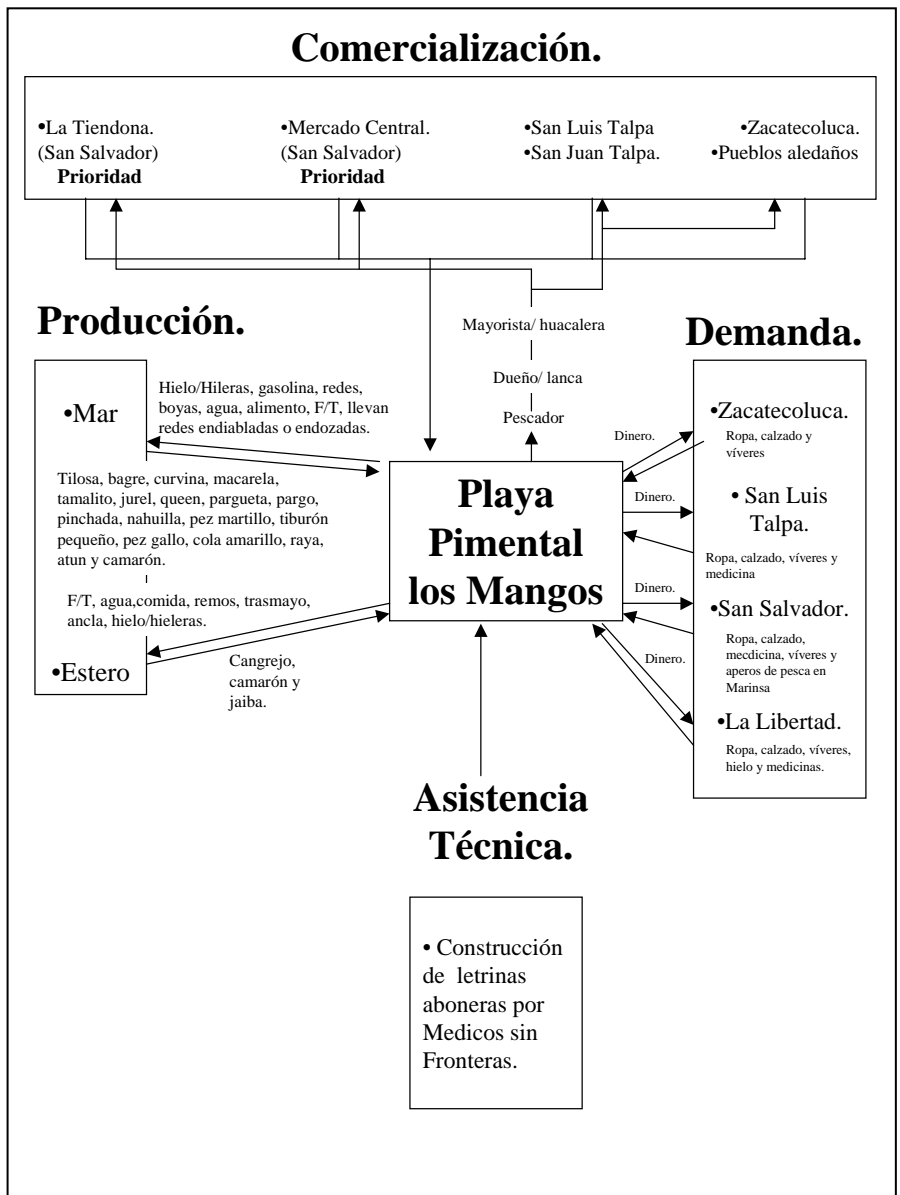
Comercialización.

•La Tiendona. (San Salvador) Prioridad

•Mercado Central. (San Salvador) Prioridad

•San Luis Talpa
•San Juan Talpa.

•Zacatecoluca.
•Pueblos aledaños

Producción.

Mayorista/ huacalera

Dueño/ lanca

Pescador

Demanda.

•Mar

Hielo/Hileras, gasolina, redes, boyas, agua, alimento, F/T, llevan redes endiabladas o endozadas.

Tilosa, bagre, curvina, macarela, tamalito, jurel, queen, pargueta, pargo, pinchada, nahuilla, pez martillo, tiburón pequeño, pez gallo, cola amarillo, raya, atun y camarón.

F/T, agua,comida, remos, trasmayo, ancla, hielo/hieleras.

•Estero

Cangrejo, camarón y jaiba.

Playa Pimental los Mangos

Dinero.

•Zacatecoluca.

Ropa, calzado y víveres

Dinero.

• San Luis Talpa.

Ropa, calzado, víveres y medicina

Dinero.

•San Salvador.

Ropa, calzado, medicina, víveres y aperos de pesca en Marinsa

Dinero.

•La Libertad.

Ropa, calzado, víveres, hielo y medicinas.

Asistencia Técnica.

• Construcción de letrinas aboneras por Medicos sin Fronteras.